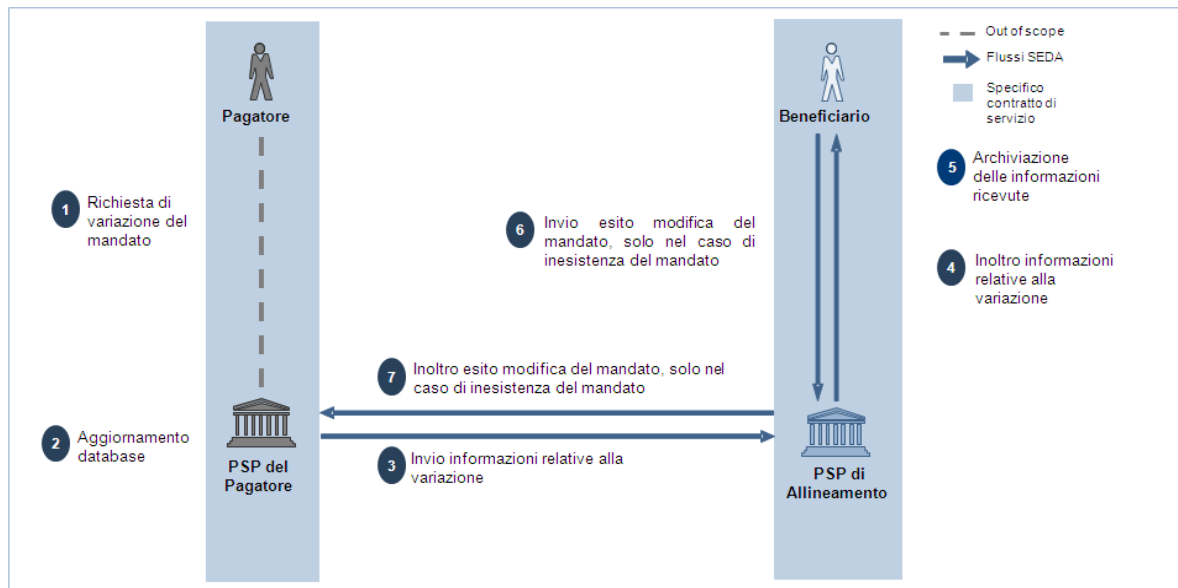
Out of scope

Flussi SEDA

Specifico contratto di servizio

Pagatore

Beneficiario

5 Archiviazione delle informazioni ricevute

1 Richiesta di variazione del mandato

6 Invio esito modifica del mandato, solo nel caso di inesistenza del mandato

4 Inoltro informazioni relative alla variazione

7 Inoltro esito modifica del mandato, solo nel caso di inesistenza del mandato

2 Aggiornamento database

PSP del Pagatore

3 Invio informazioni relative alla variazione

PSP di Allineamento